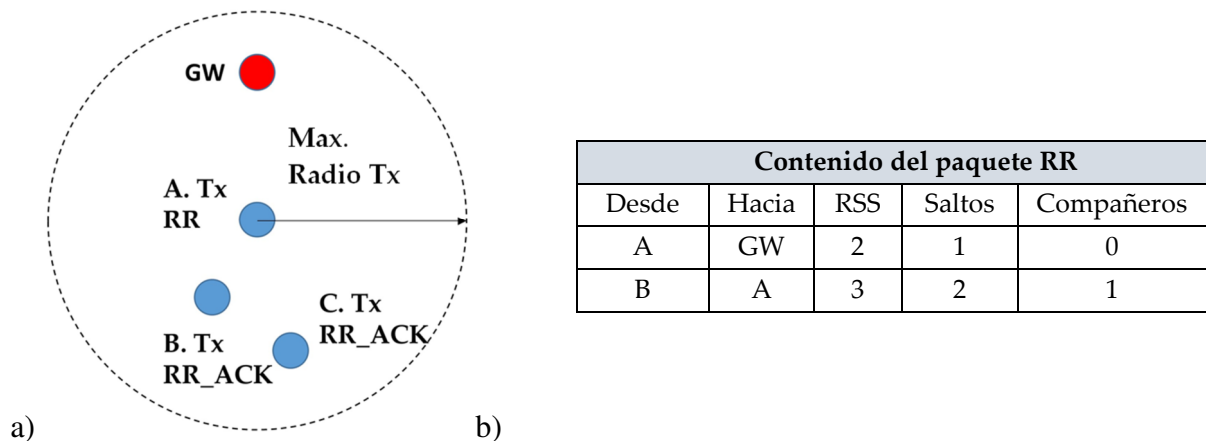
GW

Max. Radio Tx

A. Tx RR

B. Tx RR_ACK

C. Tx RR_ACK

a)

| Contenido del paquete RR | | | | |
|---|---|---|---|---|
| Desde | Hacia | RSS | Saltos | Compañeros |
| A | GW | 2 | 1 | 0 |
| B | A | 3 | 2 | 1 |

b)